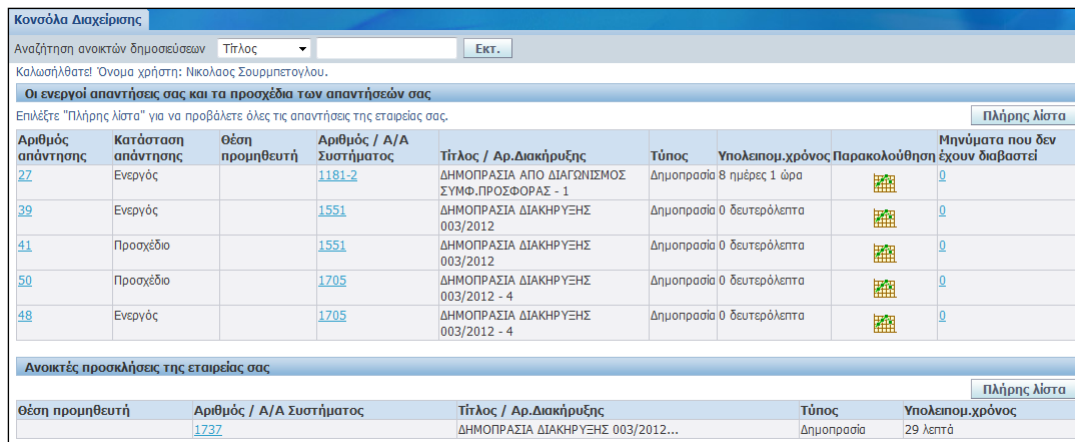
Κονσόλα Διαχείρισης

Αναζήτηση ανοικτών δημοσιεύσεων Τίτλος Εκτ.

Καλωσήλθατε! Όνομα χρήστη: Νικολαος Σουρμπετογλου.

Οι ενεργοί απαντήσεις σας και τα προσχέδια των απαντήσεών σας

Επιλέξτε "Πλήρης λίστα" για να προβάλετε όλες τις απαντήσεις της εταιρείας σας.

Πλήρης λίστα

| Αριθμός απάντησης | Κατάσταση απάντησης | Θέση προμηθευτή | Αριθμός / Α/Α Συστήματος | Τίτλος / Αρ.Διακήρυξης | Τύπος | Υπολειπομ.χρόνος | Παρακολούθηση | Μηνύματα που δεν έχουν διαβαστεί |
|---|---|---|---|---|---|---|---|---|
| 27 | Ενεργός | | 1181-2 | ΔΗΜΟΠΡΑΣΙΑ ΑΠΟ ΔΙΑΓΩΝΙΣΜΟΣ ΣΥΜΦ.ΠΡΟΣΦΟΡΑΣ - 1 | Δημοπρασία | 8 ημέρες 1 ώρα | | 0 |
| 39 | Ενεργός | | 1551 | ΔΗΜΟΠΡΑΣΙΑ ΔΙΑΚΗΡΥΞΗΣ 003/2012 | Δημοπρασία | 0 δευτερόλεπτα | | 0 |
| 41 | Προσχέδιο | | 1551 | ΔΗΜΟΠΡΑΣΙΑ ΔΙΑΚΗΡΥΞΗΣ 003/2012 | Δημοπρασία | 0 δευτερόλεπτα | | 0 |
| 50 | Προσχέδιο | | 1705 | ΔΗΜΟΠΡΑΣΙΑ ΔΙΑΚΗΡΥΞΗΣ 003/2012 - 4 | Δημοπρασία | 0 δευτερόλεπτα | | 0 |
| 48 | Ενεργός | | 1705 | ΔΗΜΟΠΡΑΣΙΑ ΔΙΑΚΗΡΥΞΗΣ 003/2012 - 4 | Δημοπρασία | 0 δευτερόλεπτα | | 0 |

Ανοικτές προσκλήσεις της εταιρείας σας

Πλήρης λίστα

| Θέση προμηθευτή | Αριθμός / Α/Α Συστήματος | Τίτλος / Αρ.Διακήρυξης | Τύπος | Υπολειπομ.χρόνος |
|---|---|---|---|---|
| | 1737 | ΔΗΜΟΠΡΑΣΙΑ ΔΙΑΚΗΡΥΞΗΣ 003/2012... | Δημοπρασία | 29 λεπτά |